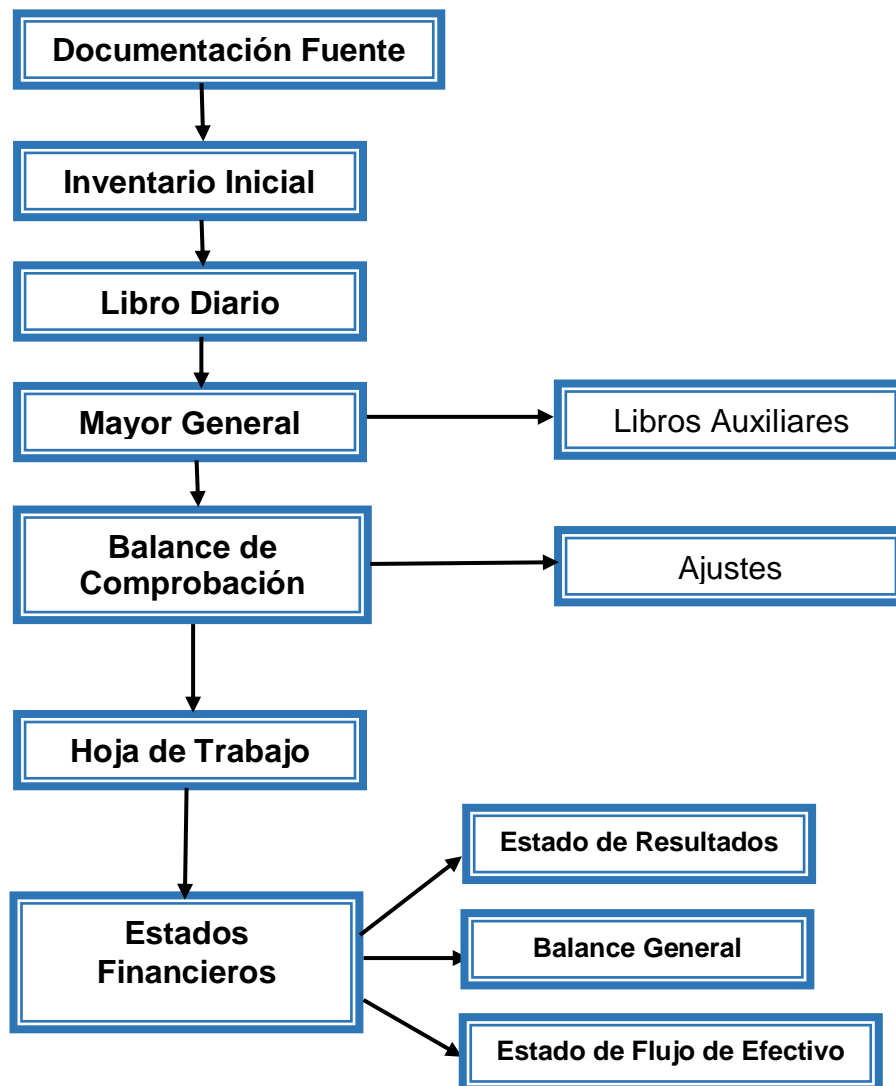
Documentación Fuente

Inventario Inicial

Libro Diario

Mayor General

Libros Auxiliares

Balance de Comprobación

Ajustes

Hoja de Trabajo

Estados Financieros

Estado de Resultados

Balance General

Estado de Flujo de Efectivo